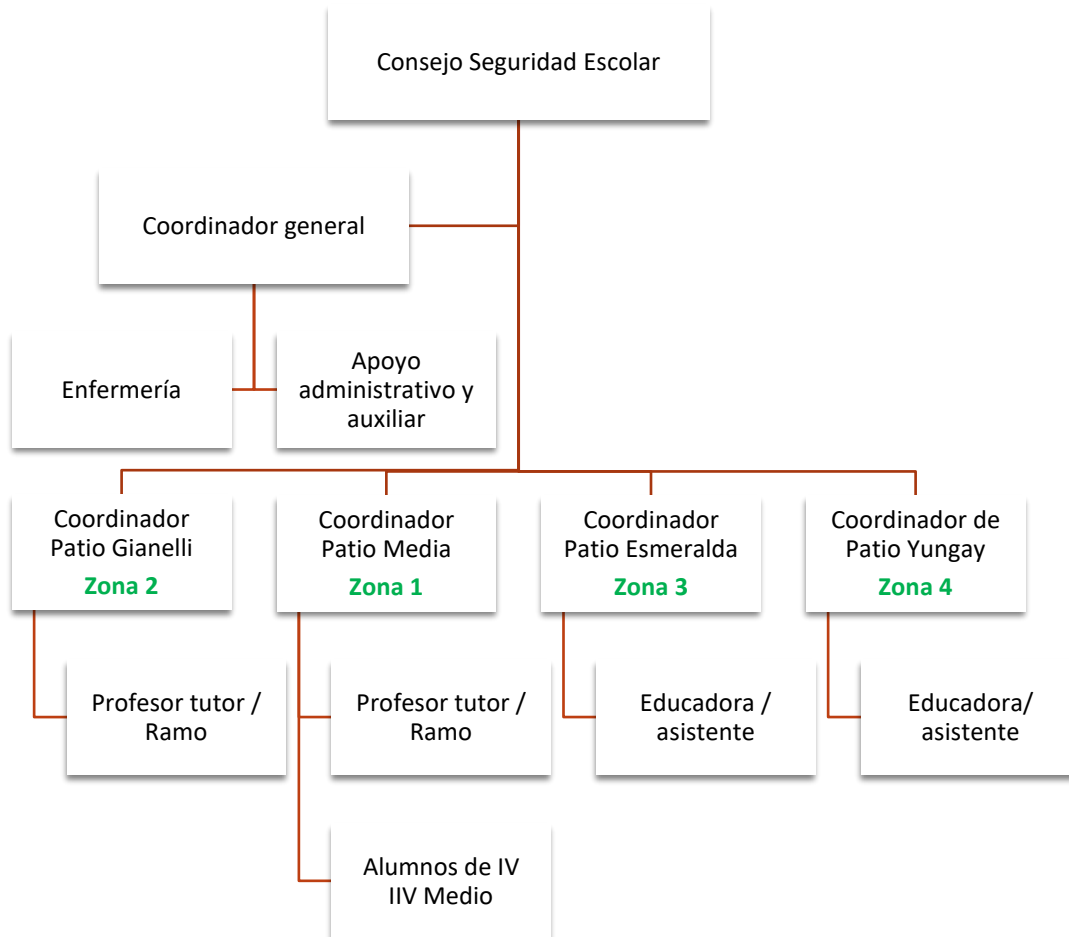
Consejo Seguridad Escolar

Coordinador general

Enfermería

Apoyo administrativo y auxiliar

Coordinador Patio Gianelli
Zona 2

Coordinador Patio Media
Zona 1

Coordinador Patio Esmeralda
Zona 3

Coordinador de Patio Yungay
Zona 4

Profesor tutor / Ramo

Profesor tutor / Ramo

Educadora / asistente

Educadora/ asistente

Alumnos de IV IIV Medio